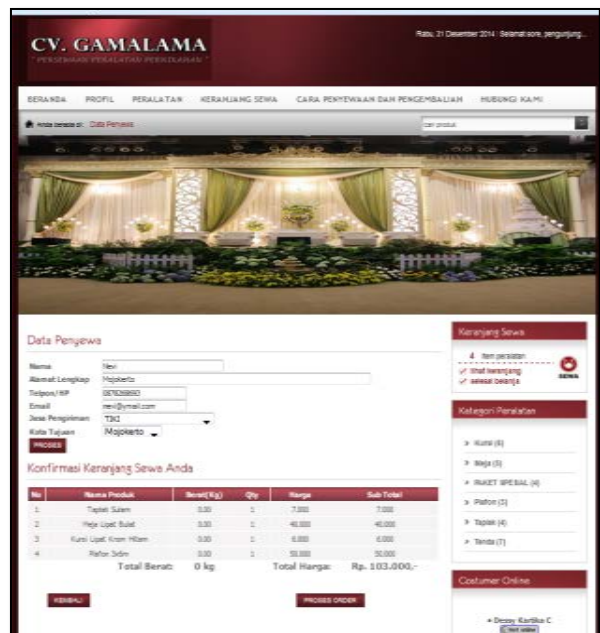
CV. GAMALAMA
" PERSEWAAN PERALATAN PERNIKAHAN "

Rabu, 31 Desember 2014 | Selamat sore, pengunjung...

BERANDA PROFIL PERALATAN KERANJANG SEWA CARA PENYEWAAN DAN PENGEMBALIAN HUBUNGI KAMI

Anda berada di: Data Penyewa

cari produk

Data Penyewa

Nama: Novi
Alamat Lengkap: Mojokerto
Telpon/HP: 0876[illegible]
Email: novi@ymail.com
Jasa Pengiriman: TIKI
Kota Tujuan: Mojokerto
PROSES

Konfirmasi Keranjang Sewa Anda

| No | Nama Produk | Berat(Kg) | Qty | Harga | Sub Total |
|---|---|---|---|---|---|
| 1 | Taplak Sulam | 0.00 | 1 | 7.000 | 7.000 |
| 2 | Meja Lipat Bulat | 0.00 | 1 | 40.000 | 40.000 |
| 3 | Kursi Lipat Krom Hitam | 0.00 | 1 | 6.000 | 6.000 |
| 4 | Plafon 3x6m | 0.00 | 1 | 50.000 | 50.000 |

Total Berat: 0 kg Total Harga: Rp. 103.000,-

KEMBALI PROSES ORDER

Keranjang Sewa
4 item peralatan
lihat keranjang
selesai belanja
SEWA

Kategori Peralatan
» Kursi (6)
» Meja (5)
» PAKET SPESIAL (4)
» Plafon (3)
» Taplak (4)
» Tenda (7)

Costumer Online
• Dessy Kartika C
Chat online